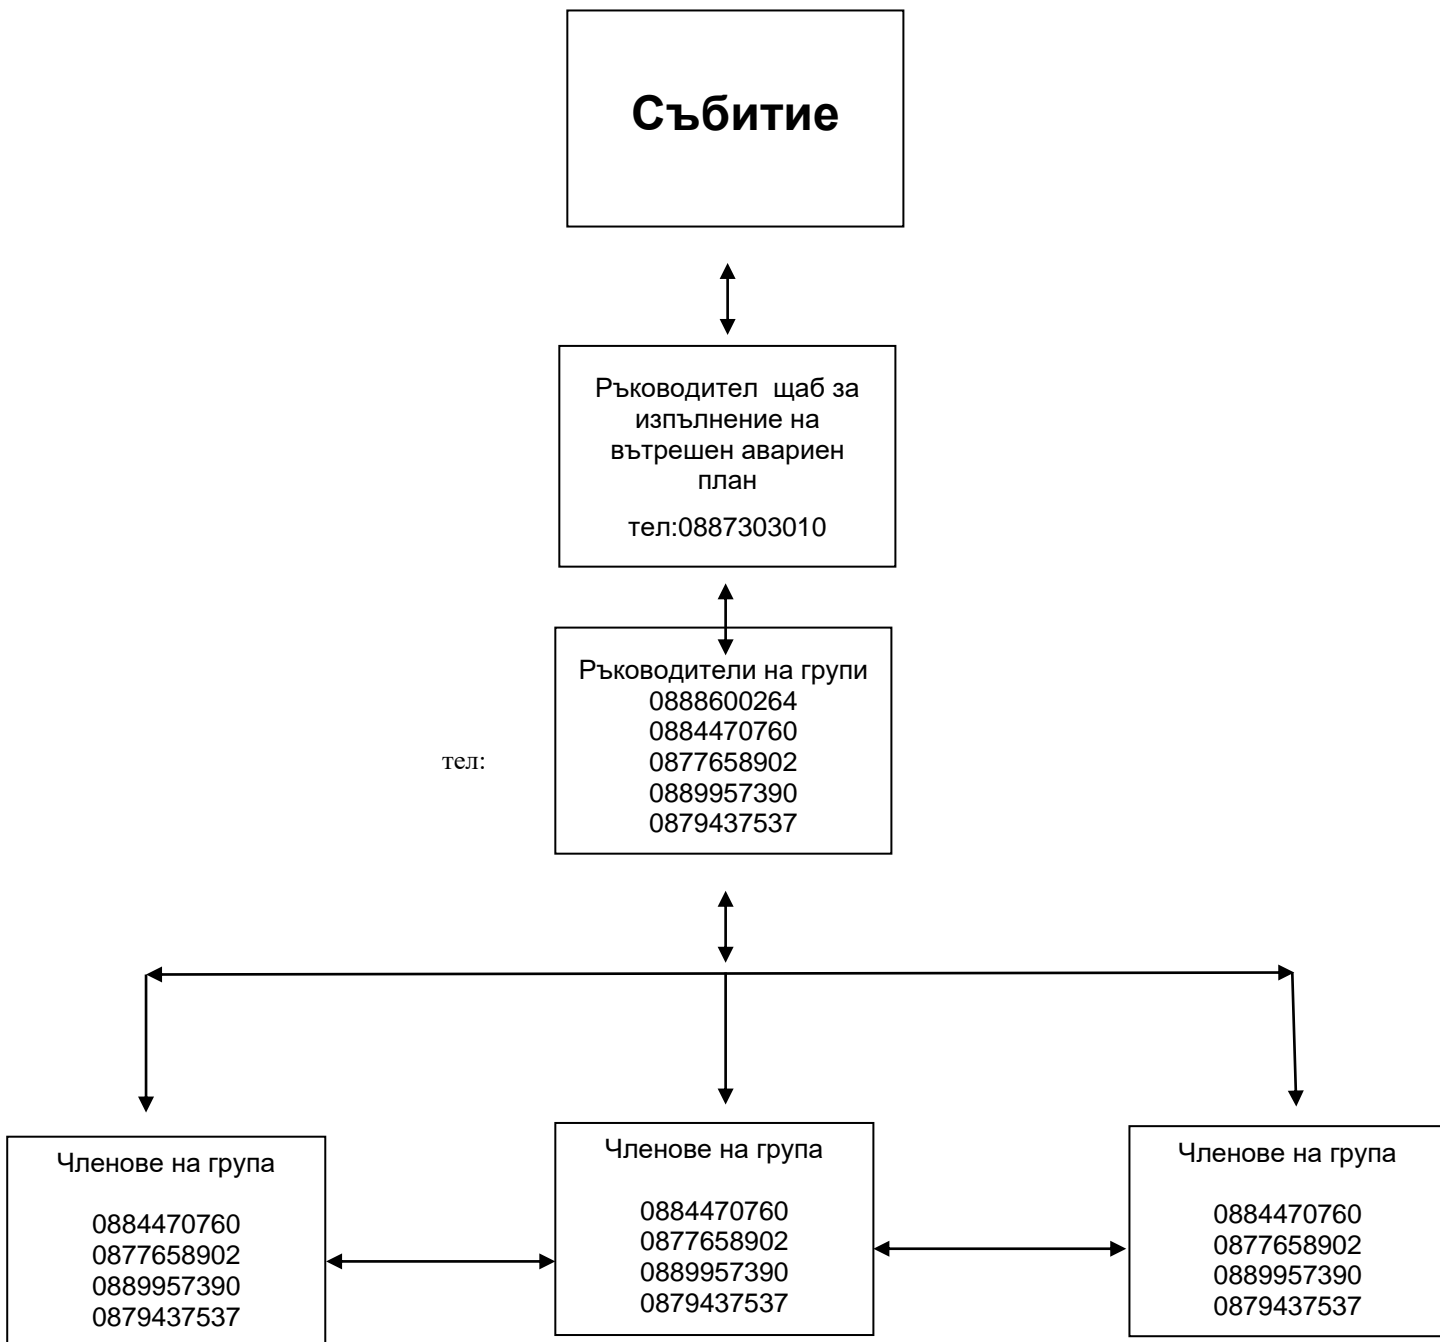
Събитие

Ръководител щаб за изпълнение на вътрешен авариен план

тел:0887303010

тел:

Ръководители на групи
0888600264
0884470760
0877658902
0889957390
0879437537

Членове на група

0884470760
0877658902
0889957390
0879437537

Членове на група

0884470760
0877658902
0889957390
0879437537

Членове на група

0884470760
0877658902
0889957390
0879437537